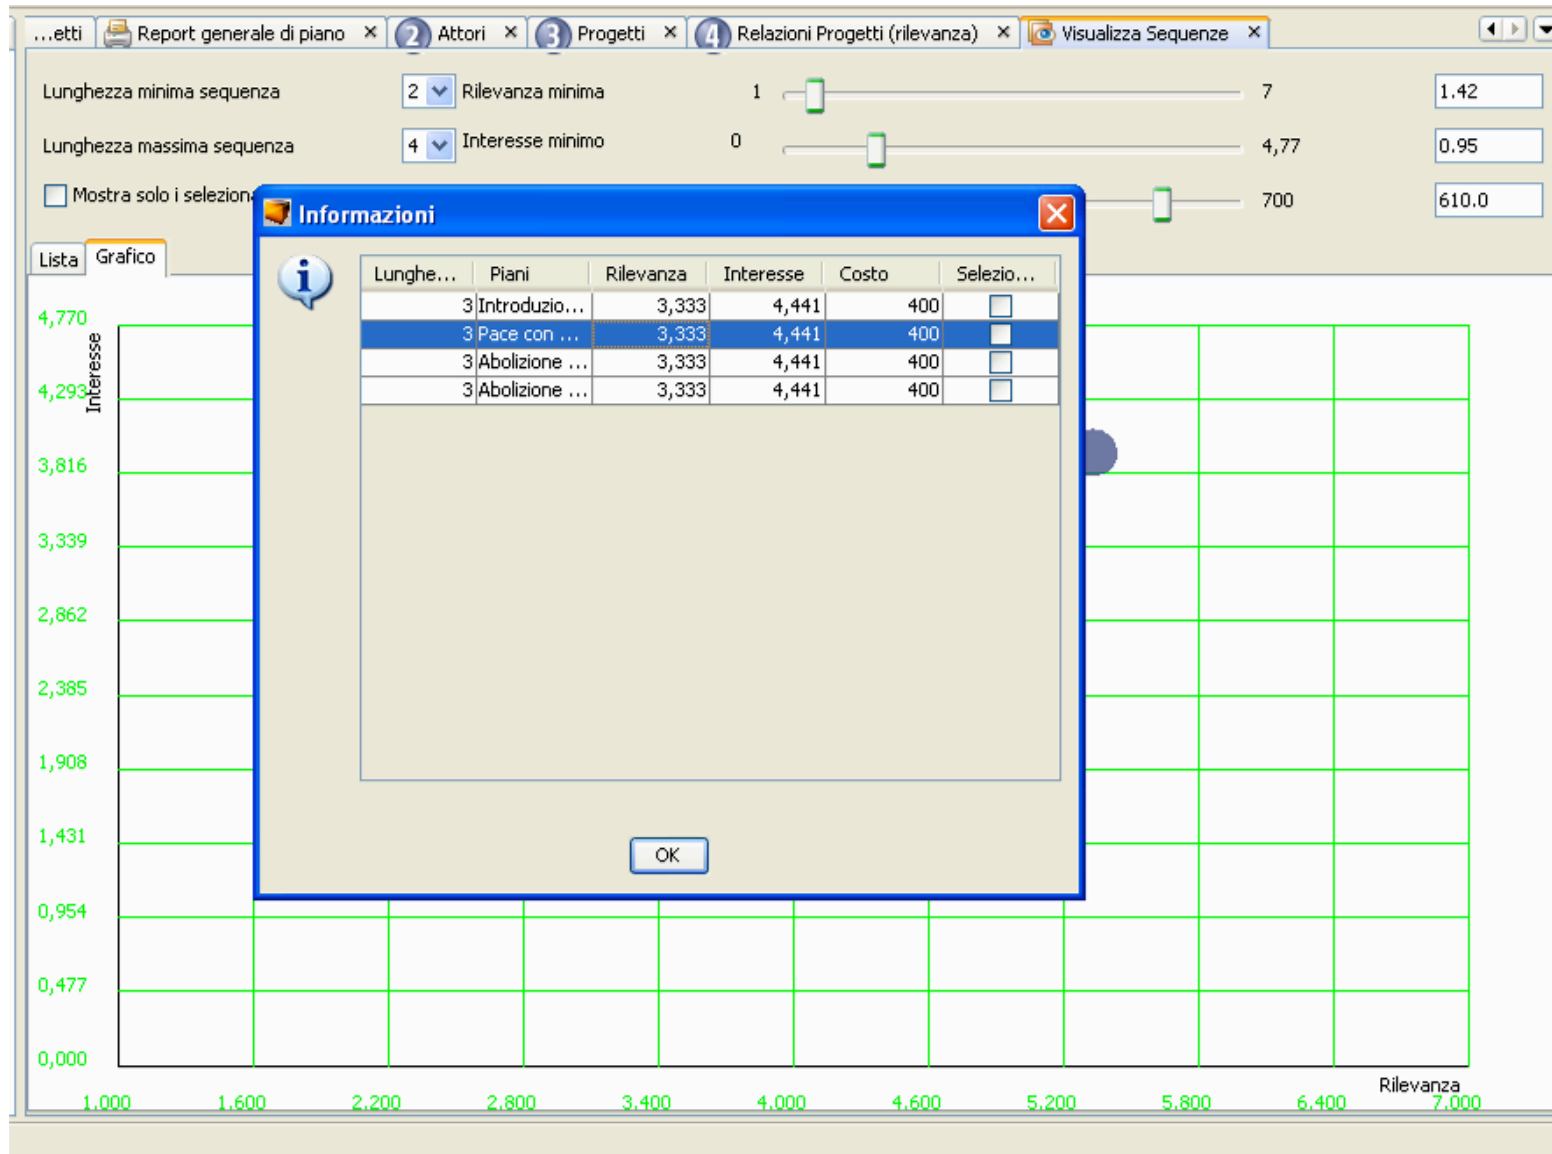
...etti | Report generale di piano ✕ | 2 Attori ✕ | 3 Progetti ✕ | 4 Relazioni Progetti (rilevanza) ✕ | Visualizza Sequenze ✕

Lunghezza minima sequenza 2 Rilevanza minima 1 7 1.42

Lunghezza massima sequenza 4 Interesse minimo 0 4,77 0.95

Mostra solo i selezion

700 610.0

Lista Grafico

Informazioni

| Lunghe... | Piani | Rilevanza | Interesse | Costo | Selezio... |
|---|---|---|---|---|---|
| 3 | Introduzio... | 3,333 | 4,441 | 400 | |
| 3 | Pace con ... | 3,333 | 4,441 | 400 | |
| 3 | Abolizione ... | 3,333 | 4,441 | 400 | |
| 3 | Abolizione ... | 3,333 | 4,441 | 400 | |

OK

Interesse

4,770
4,293
3,816
3,339
2,862
2,385
1,908
1,431
0,954
0,477
0,000

1,000 1,600 2,200 2,800 3,400 4,000 4,600 5,200 5,800 6,400 7,000

Rilevanza